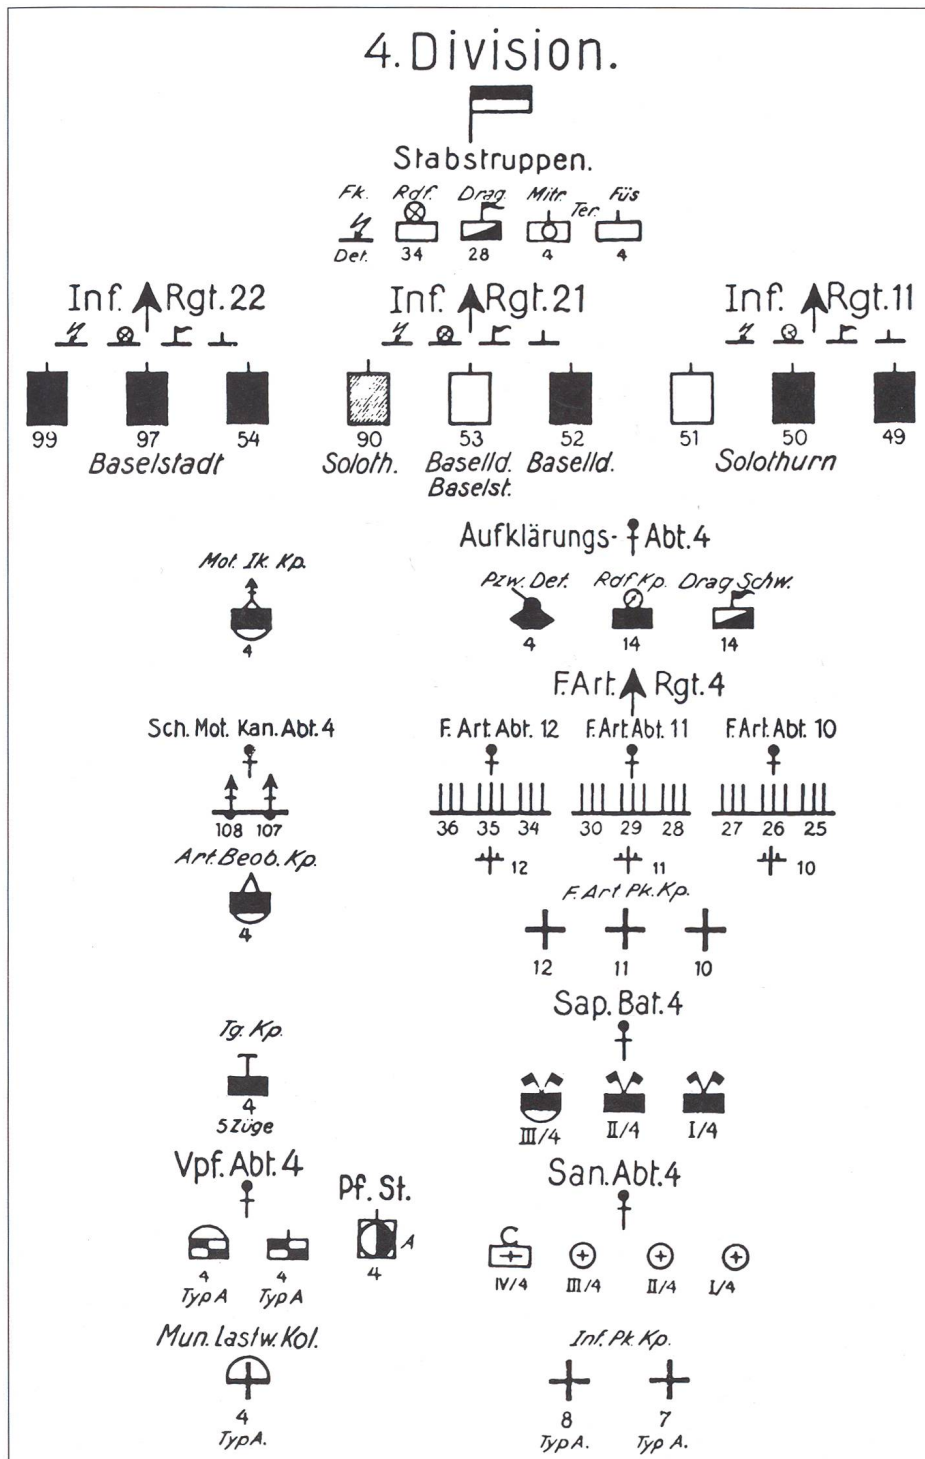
4. Division.

Stabstruppen.

Fk. Det. Rdf. 34 Drag. 28 Mitr. Ter. 4 Füs 4

Inf. Rgt. 22

99 97 54 Baselstadt

Inf. Rgt. 21

90 Soloth. 53 Baselld. Baselst. 52 Baselld.

Inf. Rgt. 11

51 50 49 Solothurn

Aufklärungs- Abt. 4

Pzw. Det. 4 Rdf. Kp. 14 Drag. Schw. 14

Mot. Ik. Kp. 4

F. Art. Rgt. 4

Sch. Mot. Kan. Abt. 4

108 107

F. Art. Abt. 12 36 35 34 12

F. Art. Abt. 11 30 29 28 11

F. Art. Abt. 10 27 26 25 10

Art. Beob. Kp. 4

F. Art. Pk. Kp.

12 11 10

Sap. Bat. 4

Tg. Kp. 4 5 Züge

III/4 II/4 I/4

Vpf. Abt. 4

4 Typ A 4 Typ A

Pf. St. A 4

San. Abt. 4

IV/4 III/4 II/4 I/4

Mun. Lastw. Kol. 4 Typ A.

Inf. Pk. Kp.

8 Typ A. 7 Typ A.